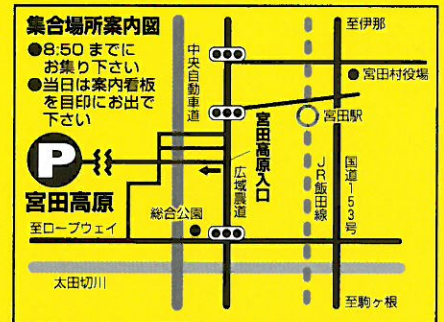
集合場所案内図
●8:50までにお集り下さい
●当日は案内看板を目印にお出で下さい

P
宮田高原

中央自動車道
宮田高原入口
広域農道
総合公園
至ロープウェイ
太田切川
至伊那
宮田村役場
宮田駅
JR飯田線
国道153号
至駒ヶ根